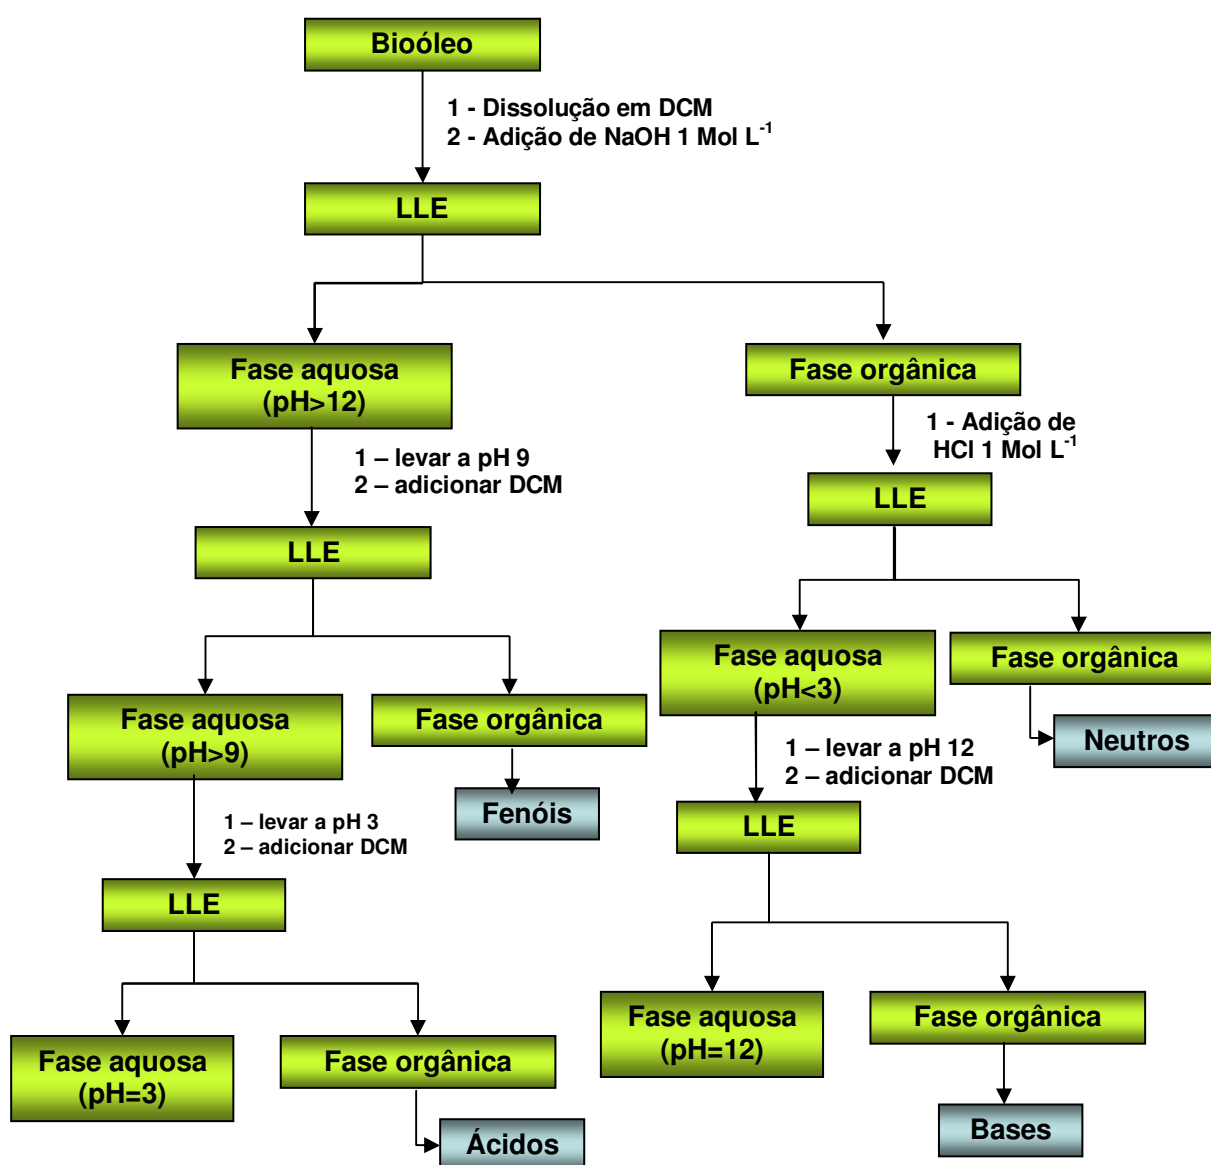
Bioóleo

1 - Dissolução em DCM
2 - Adição de NaOH 1 Mol L$^{-1}$

LLE

Fase aquosa (pH>12)

1 – levar a pH 9
2 – adicionar DCM

LLE

Fase aquosa (pH>9)

1 – levar a pH 3
2 – adicionar DCM

LLE

Fase aquosa (pH=3)

Fase orgânica

Ácidos

Fase orgânica

Fenóis

Fase orgânica

1 - Adição de HCl 1 Mol L$^{-1}$

LLE

Fase aquosa (pH<3)

1 – levar a pH 12
2 – adicionar DCM

LLE

Fase aquosa (pH=12)

Fase orgânica

Bases

Fase orgânica

Neutros